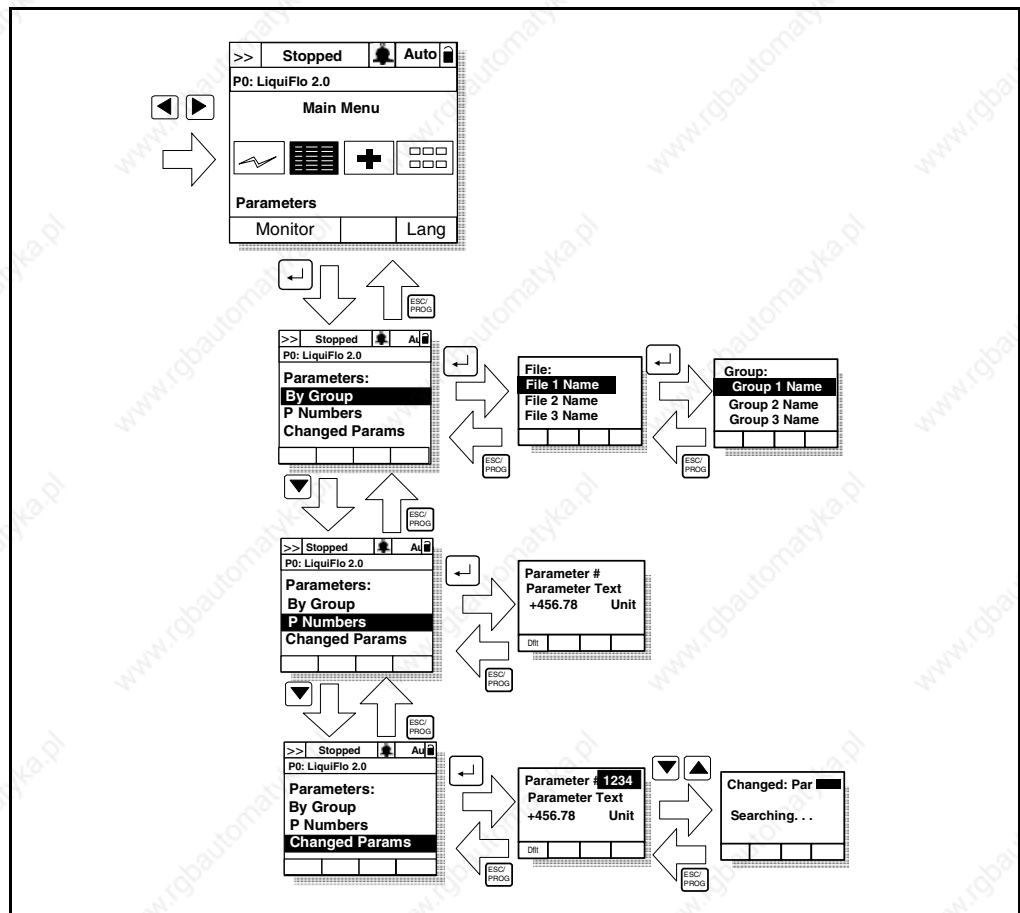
>> Stopped Auto
P0: LiquiFlo 2.0
Main Menu
Parameters
Monitor
Lang

ESC/PROG

>> Stopped Au
P0: LiquiFlo 2.0
Parameters:
By Group
P Numbers
Changed Params

File:
File 1 Name
File 2 Name
File 3 Name

ESC/PROG

Group:
Group 1 Name
Group 2 Name
Group 3 Name

ESC/PROG

ESC/PROG

>> Stopped Au
P0: LiquiFlo 2.0
Parameters:
By Group
P Numbers
Changed Params

Parameter #
Parameter Text
+456.78 Unit
Dflt

ESC/PROG

ESC/PROG

>> Stopped Au
P0: LiquiFlo 2.0
Parameters:
By Group
P Numbers
Changed Params

Parameter # 1234
Parameter Text
+456.78 Unit
Dflt

ESC/PROG

Changed: Par
Searching. . .

ESC/PROG